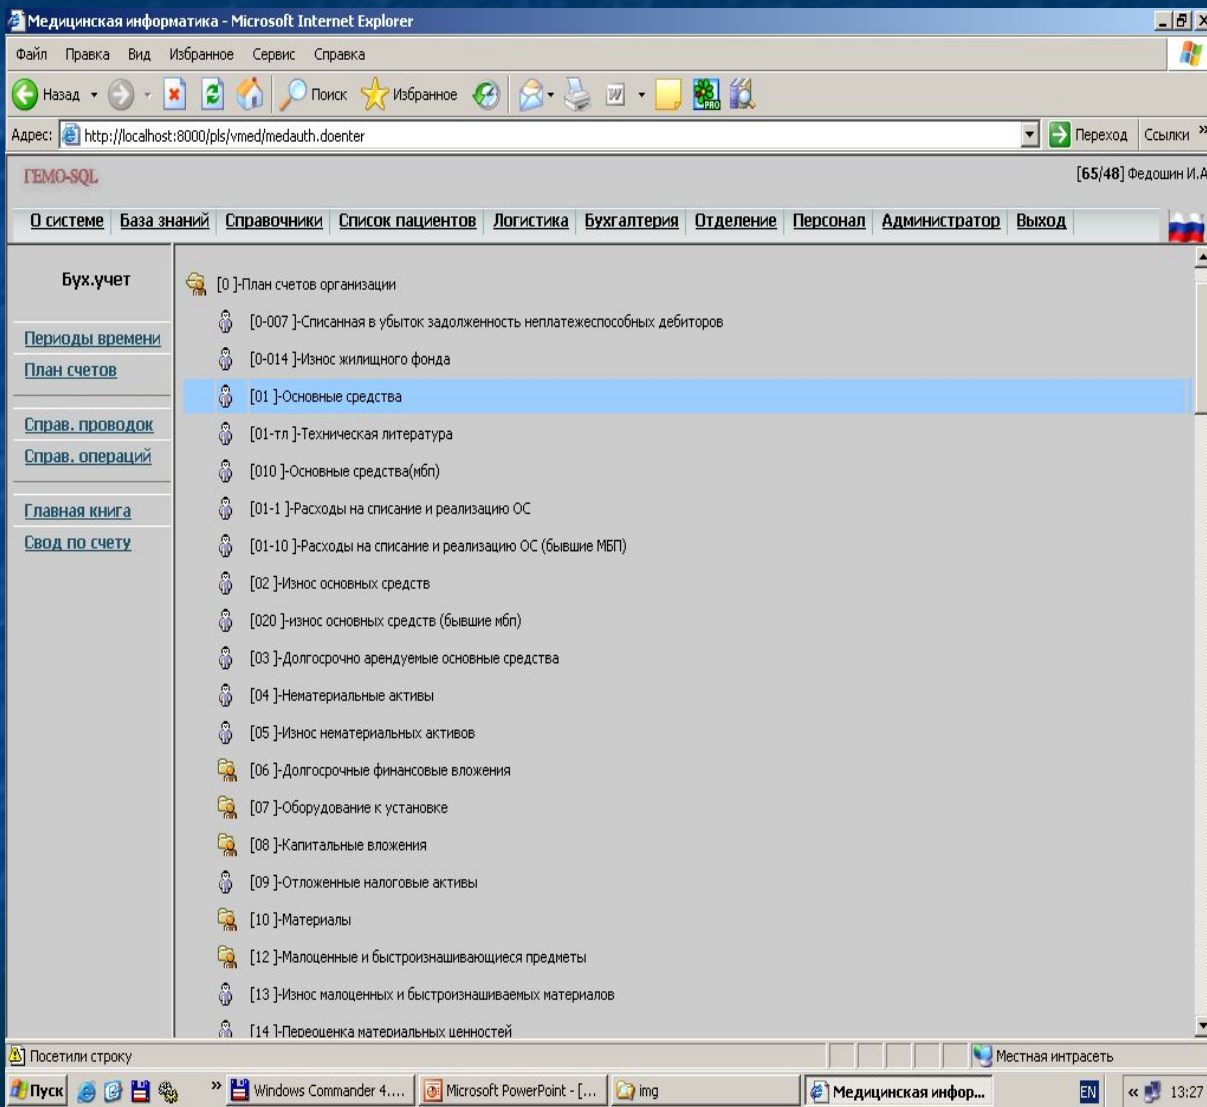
Медицинская информатика - Microsoft Internet Explorer

Файл Правка Вид Избранное Сервис Справка

Назад Поиск Избранное

Адрес: http://localhost:8000/pls/vmed/medauth.doenter Переход Ссылки

ГЕМО-SQL

[65/48] Федошин И.А

О системе | База знаний | Справочники | Список пациентов | Логистика | Бухгалтерия | Отделение | Персонал | Администратор | Выход

Бух.учет

Периоды времени
План счетов

Справ. проводок
Справ. операций

Главная книга
Свод по счету

[0 ]-План счетов организации
[0-007 ]-Списанная в убыток задолженность неплатежеспособных дебиторов
[0-014 ]-Износ жилищного фонда
[01 ]-Основные средства
[01-тл ]-Техническая литература
[010 ]-Основные средства(мбп)
[01-1 ]-Расходы на списание и реализацию ОС
[01-10 ]-Расходы на списание и реализацию ОС (бывшие МБП)
[02 ]-Износ основных средств
[020 ]-износ основных средств (бывшие мбп)
[03 ]-Долгосрочно арендуемые основные средства
[04 ]-Нематериальные активы
[05 ]-Износ нематериальных активов
[06 ]-Долгосрочные финансовые вложения
[07 ]-Оборудование к установке
[08 ]-Капитальные вложения
[09 ]-Отложенные налоговые активы
[10 ]-Материалы
[12 ]-Малоценные и быстроизнашивающиеся предметы
[13 ]-Износ малоценных и быстроизнашиваемых материалов
[14 ]-Переоценка материальных ценностей

Посетили строку
Местная интрасеть

Пуск Windows Commander 4.... Microsoft PowerPoint - [... img Медицинская инфор... EN 13:27